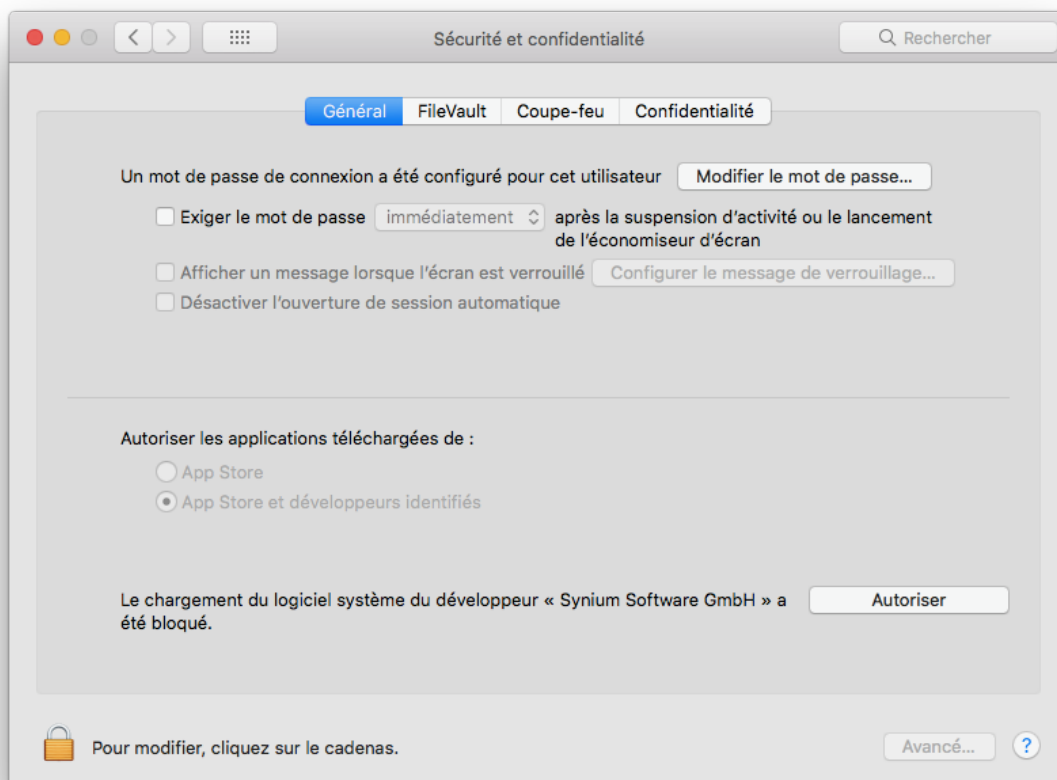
Sécurité et confidentialité

Rechercher

Général FileVault Coupe-feu Confidentialité

Un mot de passe de connexion a été configuré pour cet utilisateur Modifier le mot de passe…

Exiger le mot de passe immédiatement après la suspension d’activité ou le lancement de l’économiseur d’écran

Afficher un message lorsque l’écran est verrouillé Configurer le message de verrouillage…

Désactiver l’ouverture de session automatique

Autoriser les applications téléchargées de :

App Store

App Store et développeurs identifiés

Le chargement du logiciel système du développeur « Synium Software GmbH » a été bloqué.

Autoriser

Pour modifier, cliquez sur le cadenas.

Avancé…

?